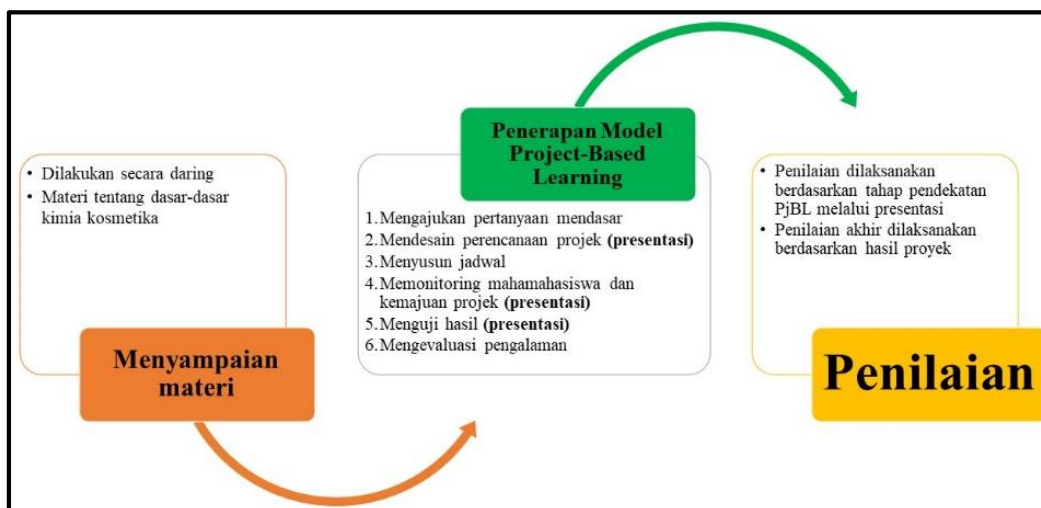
• Dilakukan secara daring
• Materi tentang dasar-dasar kimia kosmetika

Menyampaian materi

Penerapan Model Project-Based Learning

1. Mengajukan pertanyaan mendasar
2. Mendesain perencanaan projek **(presentasi)**
3. Menyusun jadwal
4. Memonitoring mahamahasiswa dan kemajuan projek **(presentasi)**
5. Menguji hasil **(presentasi)**
6. Mengevaluasi pengalaman

• Penilaian dilaksanakan berdasarkan tahap pendekatan PjBL melalui presentasi
• Penilaian akhir dilaksanakan berdasarkan hasil proyek

Penilaian